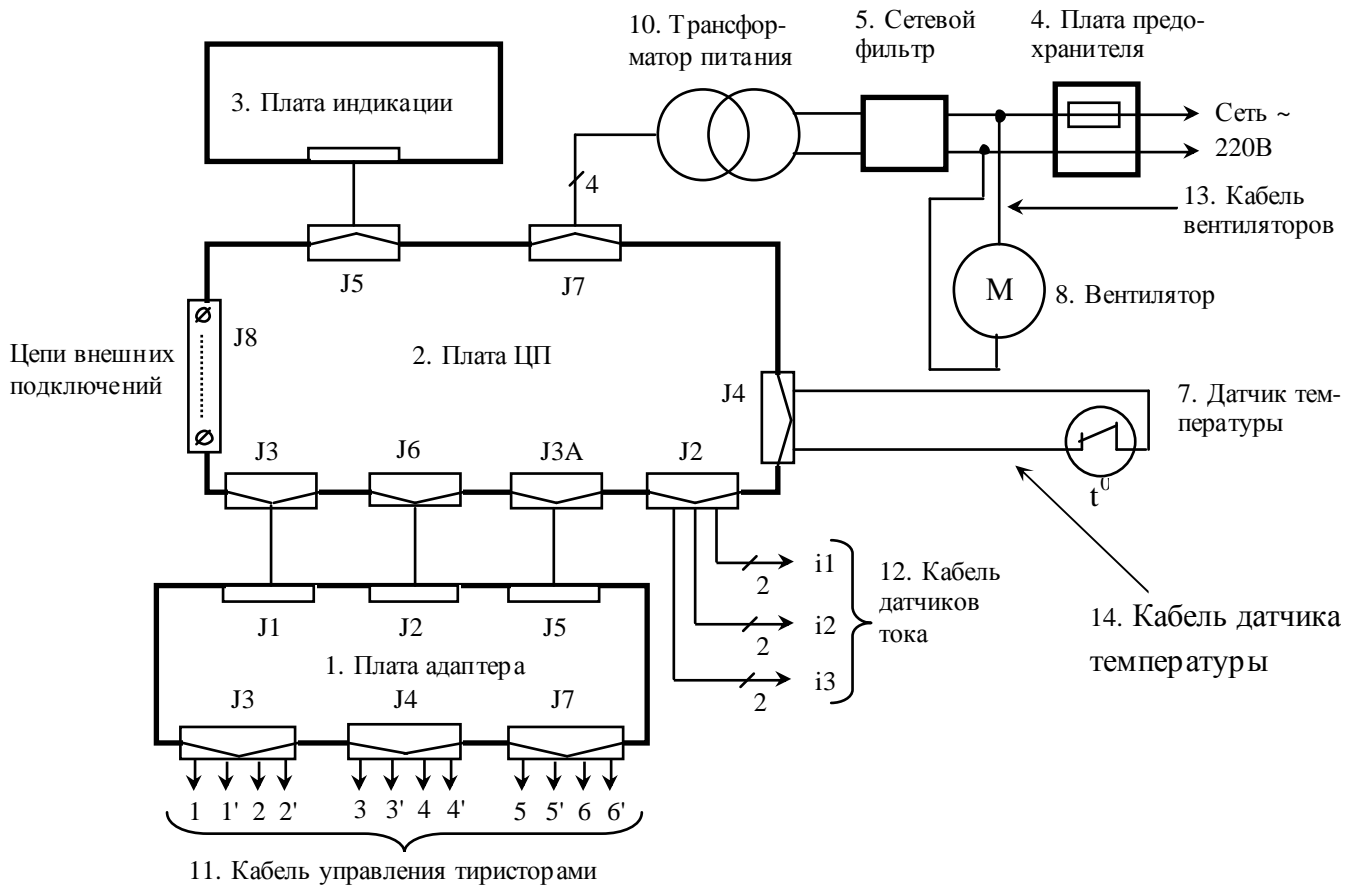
10. Трансформатор питания

5. Сетевой фильтр

4. Плата предохранителя

3. Плата индикации

Сеть ~ 220В

4

13. Кабель вентиляторов

J5

J7

M

8. Вентилятор

J8

Цепи внешних подключений

2. Плата ЦП

J4

7. Датчик температуры

J3

J6

J3A

J2

$t^0$

i1

2

12. Кабель датчиков тока

i2

2

i3

2

14. Кабель датчика температуры

J1

J2

J5

1. Плата адаптера

J3

J4

J7

1 1' 2 2'

3 3' 4 4'

5 5' 6 6'

11. Кабель управления тиристорами